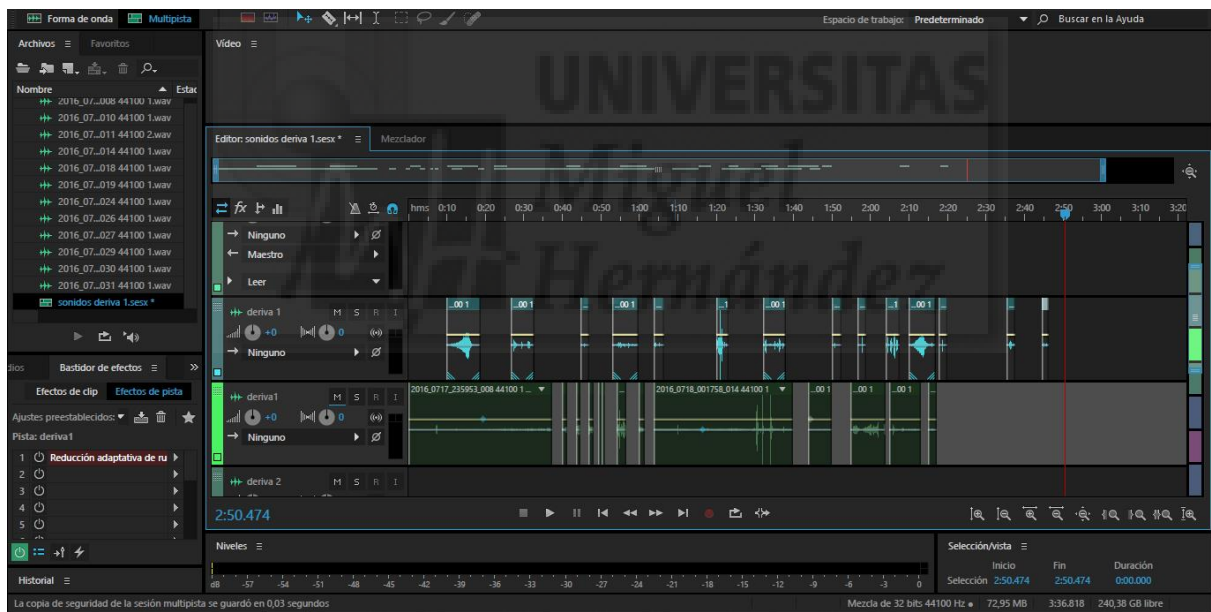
Forma de onda Multipista

Espacio de trabajo: Predeterminado

Buscar en la Ayuda

Archivos Favoritos

Nombre Estac

2016_07...008 44100 1.wav
2016_07...010 44100 1.wav
2016_07...011 44100 2.wav
2016_07...014 44100 1.wav
2016_07...018 44100 1.wav
2016_07...019 44100 1.wav
2016_07...024 44100 1.wav
2016_07...026 44100 1.wav
2016_07...027 44100 1.wav
2016_07...029 44100 1.wav
2016_07...030 44100 1.wav
2016_07...031 44100 1.wav
sonidos deriva 1.sesx *

Vídeo

UNIVERSITAS Miguel Hernández

Editor: sonidos deriva 1.sesx * Mezclador

hms 0:10 0:20 0:30 0:40 0:50 1:00 1:10 1:20 1:30 1:40 1:50 2:00 2:10 2:20 2:30 2:40 2:50 3:00 3:10 3:20

Ninguno
Maestro
Leer

deriva 1 M S R I
+0 0
Ninguno

deriva1 M S R I
+0 0
Ninguno

2016_0717_235953_008 44100 1
2016_0718_001758_014 44100 1

deriva 2 M S R I

2:50.474

dios Bastidor de efectos

Efectos de clip Efectos de pista

Ajustes preestablecidos:

Pista: deriva1

1 Reducción adaptativa de ru
2
3
4
5

Historial

Niveles

dB -57 -54 -51 -48 -45 -42 -39 -36 -33 -30 -27 -24 -21 -18 -15 -12 -9 -6 -3 0

Selección/vista

Inicio Fin Duración
Selección 2:50.474 2:50.474 0:00.000

La copia de seguridad de la sesión multipista se guardó en 0,03 segundos

Mezcla de 32 bits 44100 Hz 72,95 MB 3:36.818 240,38 GB libre